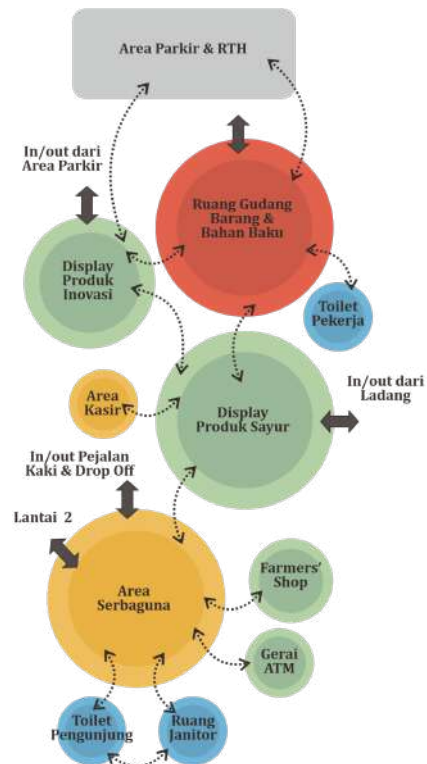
Area Parkir & RTH

In/out dari Area Parkir

Ruang Gudang Barang & Bahan Baku

Display Produk Inovasi

Toilet Pekerja

Area Kasir

Display Produk Sayur

In/out dari Ladang

In/out Pejalan Kaki & Drop Off

Lantai 2

Area Serbaguna

Farmers' Shop

Gerai ATM

Toilet Pengunjung

Ruang Janitor